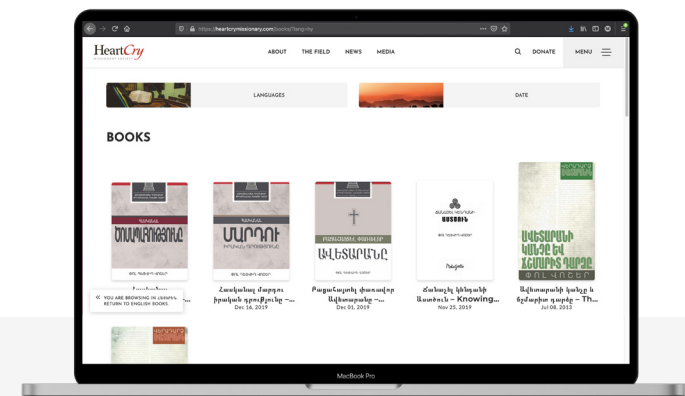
https://www.heartcrymissionary.com/books/?lang=hy

HeartCry
MISSIONARY SOCIETY

ABOUT THE FIELD NEWS MEDIA DONATE MENU

LANGUAGES

DATE

BOOKS

Հավատք
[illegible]

Հասկանալ մարդու իրական դրությունը –...
Dec 16, 2019

Բացահայտել վառավոր Ավետարանը –...
Dec 01, 2019

Ճանաչել կենդանի Աստծուն – Knowing...
Nov 25, 2019

Ավետարանի կանչը և ճշմարիտ դարձը – Th...
Jul 08, 2013

« YOU ARE BROWSING IN ARMENIAN. RETURN TO ENGLISH BOOKS

MacBook Pro